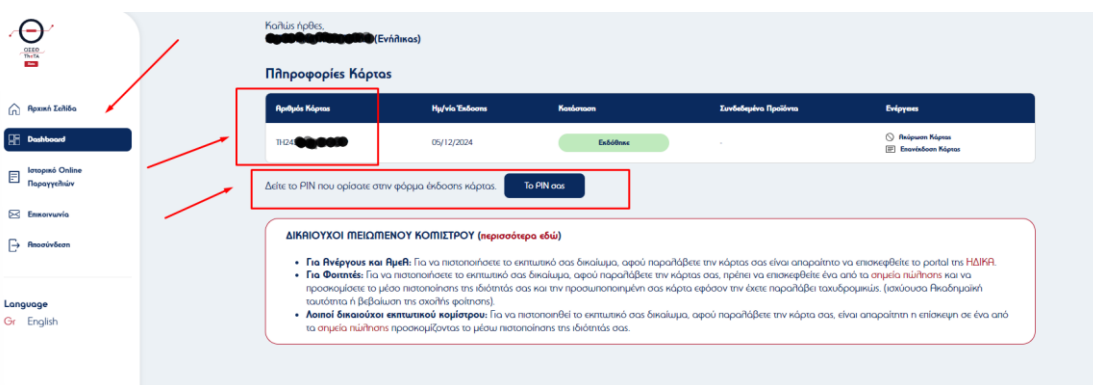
ΟΑΣΘ
ThεTa

Αρχική Σελίδα
Dashboard
Ιστορικό Online Παραγγελιών
Επικοινωνία
Αποσύνδεση

Language
Gr English

Καλώς ήρθε,
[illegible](Ενήλικας)

Πληροφορίες Κάρτας

| Αριθμός Κάρτας | Ημ/νία Έκδοσης | Κατάσταση | Συνδεδεμένα Προϊόντα | Ενέργειες |
|---|---|---|---|---|
| TH24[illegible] | 05/12/2024 | Εκδόθηκε | - | Ακύρωση Κάρτας Επανέκδοση Κάρτας |

Δείτε το PIN που ορίσατε στην φόρμα έκδοσης κάρτας. Το PIN σας

ΔΙΚΑΙΟΥΧΟΙ ΜΕΙΩΜΕΝΟΥ ΚΟΜΙΣΤΡΟΥ (περισσότερα εδώ)

• Για Ανέργους και ΑμεΑ: Για να πιστοποιήσετε το εκπτωτικό σας δικαίωμα, αφού παραλάβετε την κάρτας σας είναι απαραίτητο να επισκεφθείτε το portal της ΗΔΙΚΑ.
• Για Φοιτητές: Για να πιστοποιήσετε το εκπτωτικό σας δικαίωμα, αφού παραλάβετε την κάρτας σας, πρέπει να επισκεφθείτε ένα από τα σημεία πώλησης και να προσκομίσετε το μέσο πιστοποίησης της ιδιότητάς σας και την προσωποποιημένη σας κάρτα εφόσον την έχετε παραλάβει ταχυδρομικώς. (ισχύουσα Ακαδημαϊκή ταυτότητα ή βεβαίωση της σχολής φοίτησης).
• Λοιποί δικαιούχοι εκπτωτικού κομίστρου: Για να πιστοποιηθεί το εκπτωτικό σας δικαίωμα, αφού παραλάβετε την κάρτα σας, είναι απαραίτητη η επίσκεψη σε ένα από τα σημεία πώλησης προσκομίζοντας το μέσο πιστοποίησης της ιδιότητάς σας.